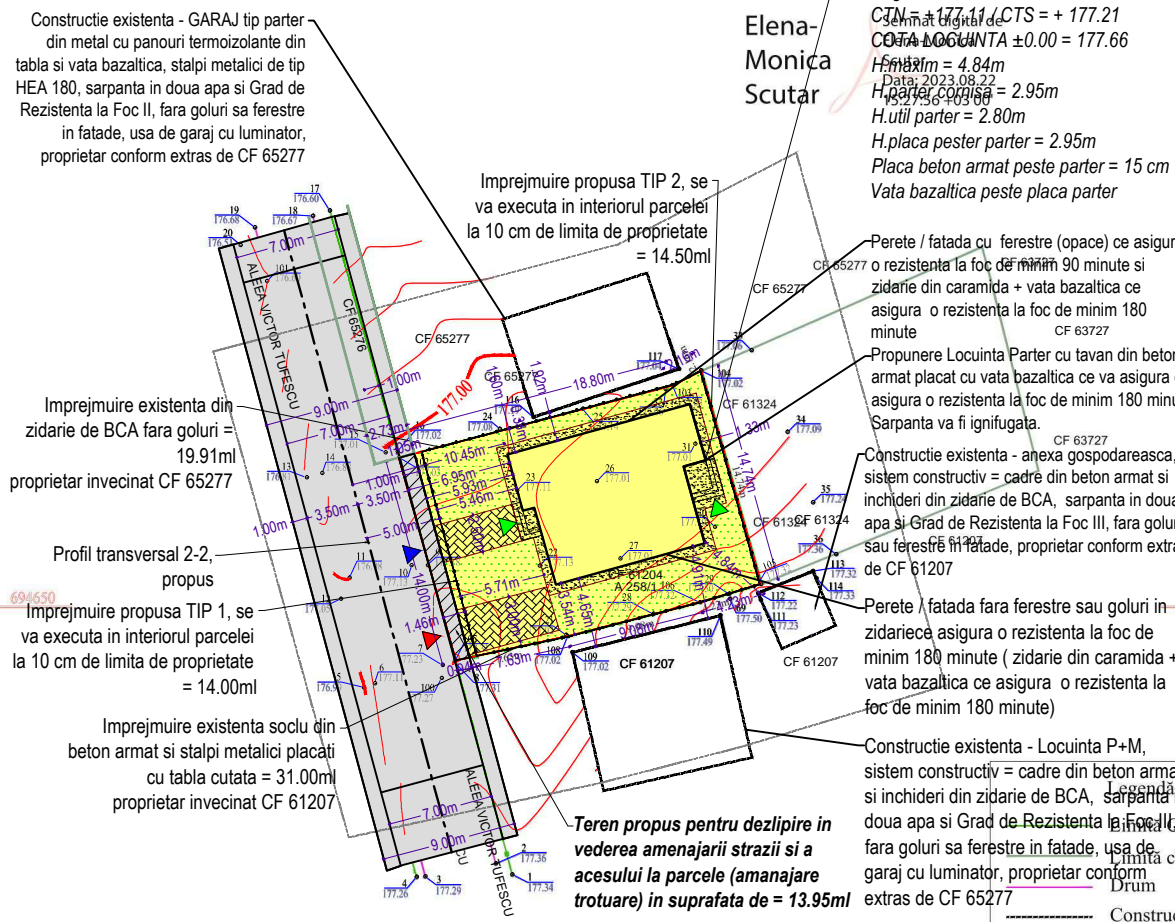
Constructie existenta - GARAJ tip parter din metal cu panouri termoizolante din tabla si vata bazaltica, stalpi metalici de tip HEA 180, sarpanta in doua apa si Grad de Rezistenta la Foc II, fara goluri sa ferestre in fatade, usa de garaj cu luminator, proprietar conform extras de CF 65277

Elena-Monica Scutar

Semnat digital de Elena-Monica Scutar
Data: 2023.08.22 15:27:56 +03'00'

CTN = +177.11 / CTS = + 177.21
COTA LOCUINTA ±0.00 = 177.66
H.maxim = 4.84m
H.parter cornisa = 2.95m
H.util parter = 2.80m
H.placa pester parter = 2.95m
Placa beton armat peste parter = 15 cm
Vata bazaltica peste placa parter

Imprejmuire propusa TIP 2, se va executa in interiorul parcelei la 10 cm de limita de proprietate = 14.50ml

Perete / fatada cu ferestre (opace) ce asigura o rezistenta la foc de minim 90 minute si zidarie din caramida + vata bazaltica ce asigura o rezistenta la foc de minim 180 minute

Propunere Locuinta Parter cu tavan din beton armat placat cu vata bazaltica ce va asigura o asigura o rezistenta la foc de minim 180 minute. Sarpanta va fi ignifugata.

Constructie existenta - anexa gospodareasca, sistem constructiv = cadre din beton armat si inchideri din zidarie de BCA, sarpanta in doua apa si Grad de Rezistenta la Foc III, fara goluri sau ferestre in fatade, proprietar conform extras de CF 61207

Perete / fatada fara ferestre sau goluri in zidariece asigura o rezistenta la foc de minim 180 minute ( zidarie din caramida + vata bazaltica ce asigura o rezistenta la foc de minim 180 minute)

Constructie existenta - Locuinta P+M, sistem constructiv = cadre din beton armat si inchideri din zidarie de BCA, sarpanta in doua apa si Grad de Rezistenta la Foc II, fara goluri sa ferestre in fatade, usa de garaj cu luminator, proprietar conform extras de CF 65277

Imprejmuire existenta din zidarie de BCA fara goluri = 19.91ml proprietar invecinat CF 65277

Profil transversal 2-2, propus

694650

Imprejmuire propusa TIP 1, se va executa in interiorul parcelei la 10 cm de limita de proprietate = 14.00ml

Imprejmuire existenta soclu din beton armat si stalpi metalici placati cu tabla cutata = 31.00ml proprietar invecinat CF 61207

Teren propus pentru dezlipire in vederea amenajarii strazii si a acesului la parcele (amanajare trotuare) in suprafata de = 13.95ml

ALEEA VICTOR TUFESCU
ALEEA VICTOR TUFESCU
CF 65276
CF 65277
CF 65277
CF 65277
CF 65277
CF 63727
CF 63727
CF 63727
CF 61324
CF 61324
CF 61324
CF 61207
CF 61207
CF 61207
CF 61204
A 258/1

7.00m
9.00m
7.00m
9.00m
1.00m
3.50m
3.50m
1.00m
5.00m
1.00m
2.73m
18.80m
10.45m
6.95m
5.93m
5.46m
5.71m
14.74m
14.00m
1.46m
17.00
3.54m
4.63m
9.08m
7.63m
3.33m

Legenda
Limita
Limita c
Drum
Construc